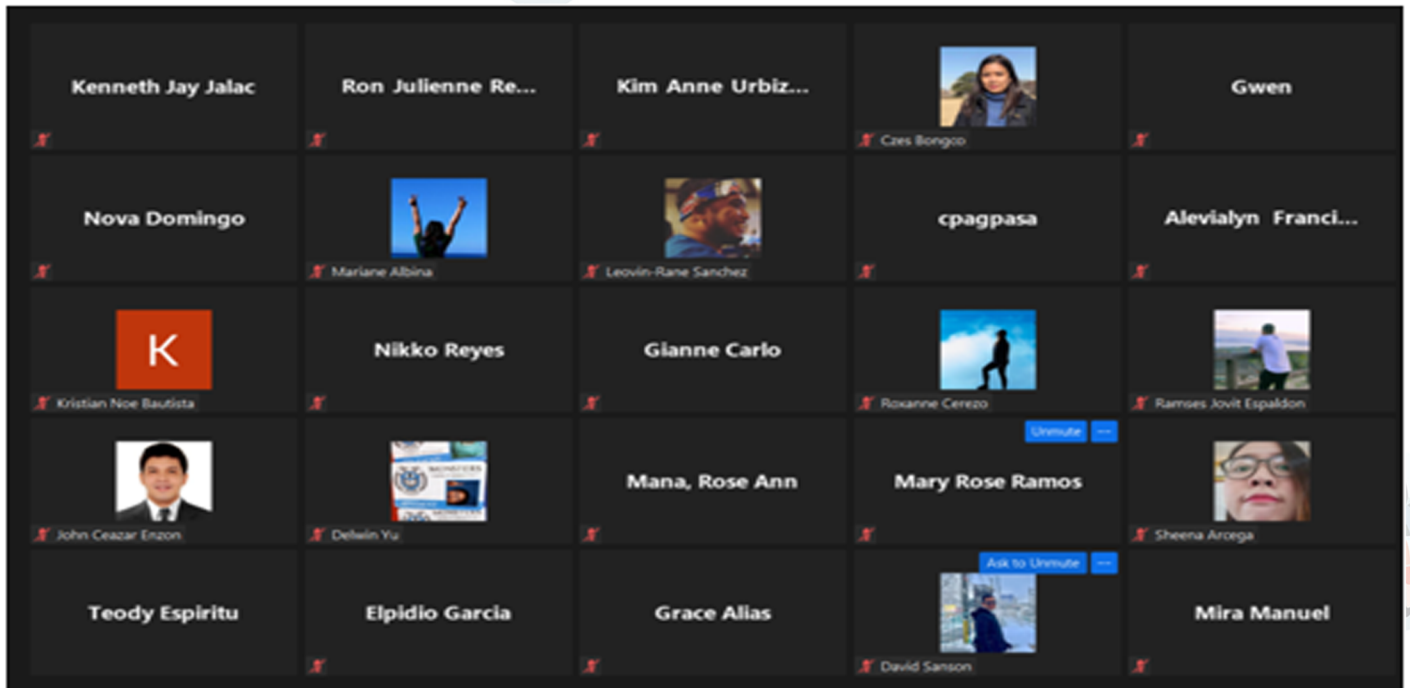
Kenneth Jay Jalac

Ron Julienne Re...

Kim Anne Urbiz...

Czes Bongco

Gwen

Nova Domingo

Mariane Albina

Leovin-Rane Sanchez

cpagpasa

Alevialyn Franci...

K

Kristian Noe Bautista

Nikko Reyes

Gianne Carlo

Roxanne Cerezo

Ramses Jovit Espaldon

John Ceazar Enzon

MONSTERS

Delwin Yu

Mana, Rose Ann

Unmute

...

Mary Rose Ramos

Sheena Arcega

Teody Espiritu

Elpidio Garcia

Grace Alias

Ask to Unmute

...

David Sanson

Mira Manuel